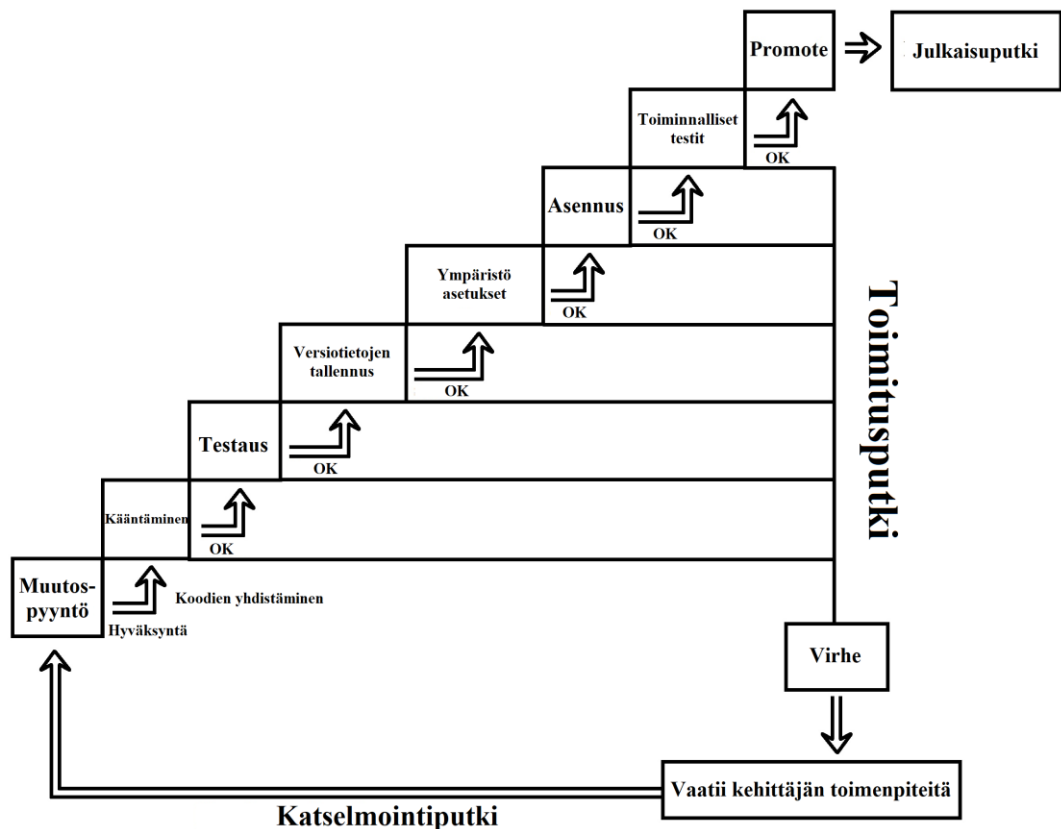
Promote

Julkaisuputki

Toiminnalliset testit

OK

Asennus

OK

Ympäristö asetukset

OK

Versiotietojen tallennus

OK

Testaus

OK

Kääntäminen

OK

Muutospyyntö

Koodien yhdistäminen

Hyväksyntä

Toimitusputki

Virhe

Vaatii kehittäjän toimenpiteitä

Katselmointiputki